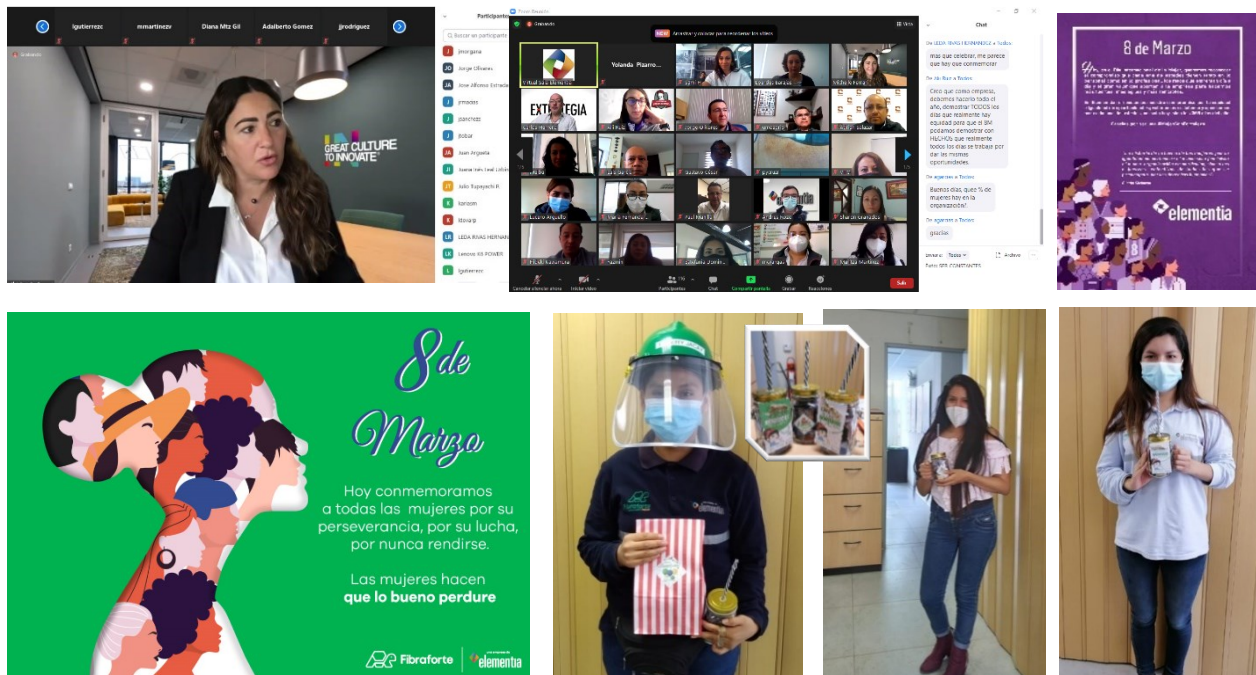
lgutierrezc mmartinezv Diana Mtz Gil Adalberto Gomez jjrodriguez

GREAT CULTURE TO INNOVATE

Participantes

Buscar un participante

jmorgana

Jorge Olivares

Jose Alfonso Estrada

jmoedas

jsanchez

jbobar

Juan Argueta

Julio Rupayachi R

lcarson

ldoxargi

LEDA RIVAS HERNANDEZ

Lemos SS POWER

lgutierrez

Yolanda Pizarro...

EXTRATEGIA

Chat

De LEDA RIVAS HERNANDEZ a Todos:

mas que celebrar, me parece que hay que conmemorar

Creo que como empresa, debemos hacerlo todo el año, demostrar TODOS los días que realmente hay equidad para que el 8M podamos demostrar con HECHOS que realmente todos los días se trabaja por dar las mismas oportunidades.

Buenos días, qué % de mujeres hay en la organización?

gracias

Participantes Chat Compartir pantalla Grabar Reacciones Salir

8 de Marzo

elementia

8 de Marzo

Hoy conmemoramos a todas las mujeres por su perseverancia, por su lucha, por nunca rendirse.

Las mujeres hacen que lo bueno perdure

Fibraforte elementia